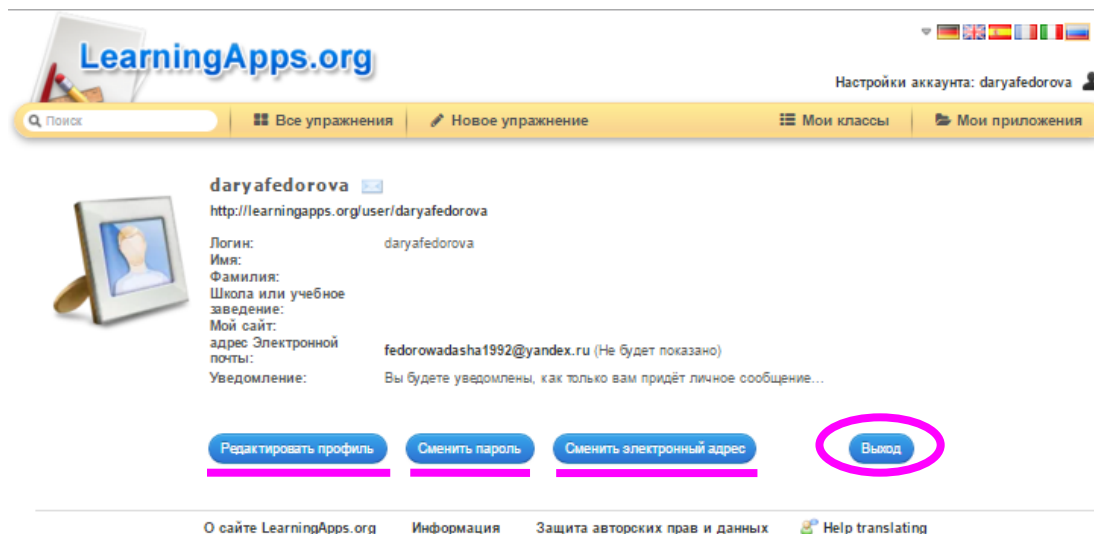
LearningApps.org

Настройки аккаунта: daryafedorova

Поиск | Все упражнения | Новое упражнение | Мои классы | Мои приложения

daryafedorova

http://learningapps.org/user/daryafedorova

Логин: daryafedorova
Имя:
Фамилия:
Школа или учебное заведение:
Мой сайт:
адрес Электронной почты: fedorowadasha1992@yandex.ru (Не будет показано)
Уведомление: Вы будете уведомлены, как только вам придёт личное сообщение...

Редактировать профиль
Сменить пароль
Сменить электронный адрес
Выход

О сайте LearningApps.org | Информация | Защита авторских прав и данных | Help translating